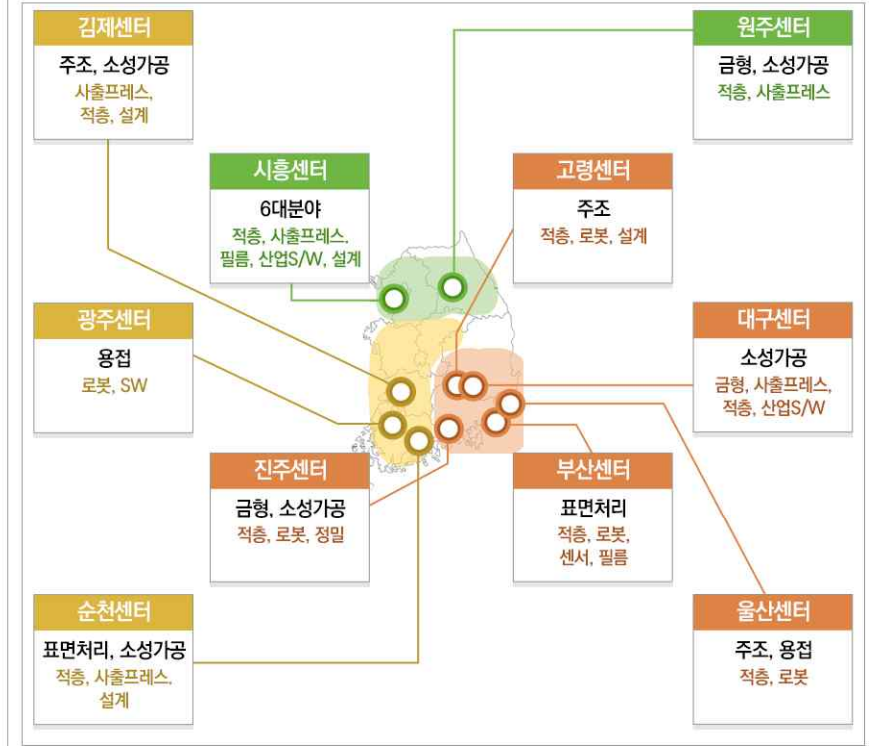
김제센터
주조, 소성가공
사출프레스, 적층, 설계

원주센터
금형, 소성가공
적층, 사출프레스

시흥센터
6대분야
적층, 사출프레스, 필름, 산업S/W, 설계

고령센터
주조
적층, 로봇, 설계

광주센터
용접
로봇, SW

대구센터
소성가공
금형, 사출프레스, 적층, 산업S/W

진주센터
금형, 소성가공
적층, 로봇, 정밀

부산센터
표면처리
적층, 로봇, 센서, 필름

순천센터
표면처리, 소성가공
적층, 사출프레스, 설계

울산센터
주조, 용접
적층, 로봇